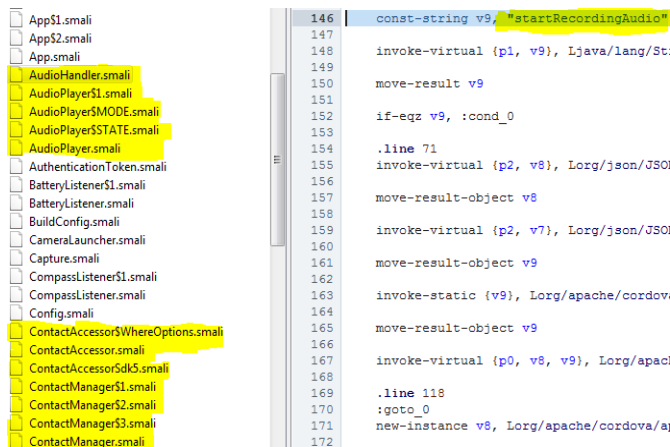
App$1.smali
App$2.smali
App.smali
AudioHandler.smali
AudioPlayer$1.smali
AudioPlayer$MODE.smali
AudioPlayer$STATE.smali
AudioPlayer.smali
AuthenticationToken.smali
BatteryListener$1.smali
BatteryListener.smali
BuildConfig.smali
CameraLauncher.smali
Capture.smali
CompassListener$1.smali
CompassListener.smali
Config.smali
ContactAccessor$WhereOptions.smali
ContactAccessor.smali
ContactAccessorSdk5.smali
ContactManager$1.smali
ContactManager$2.smali
ContactManager$3.smali
ContactManager.smali

146 const-string v9, "startRecordingAudio"
147
148 invoke-virtual {p1, v9}, Ljava/lang/Sti
149
150 move-result v9
151
152 if-eqz v9, :cond_0
153
154 .line 71
155 invoke-virtual {p2, v8}, Lorg/json/JSON
156
157 move-result-object v8
158
159 invoke-virtual {p2, v7}, Lorg/json/JSON
160
161 move-result-object v9
162
163 invoke-static {v9}, Lorg/apache/cordova
164
165 move-result-object v9
166
167 invoke-virtual {p0, v8, v9}, Lorg/apach
168
169 .line 118
170 :goto_0
171 new-instance v8, Lorg/apache/cordova/a
172